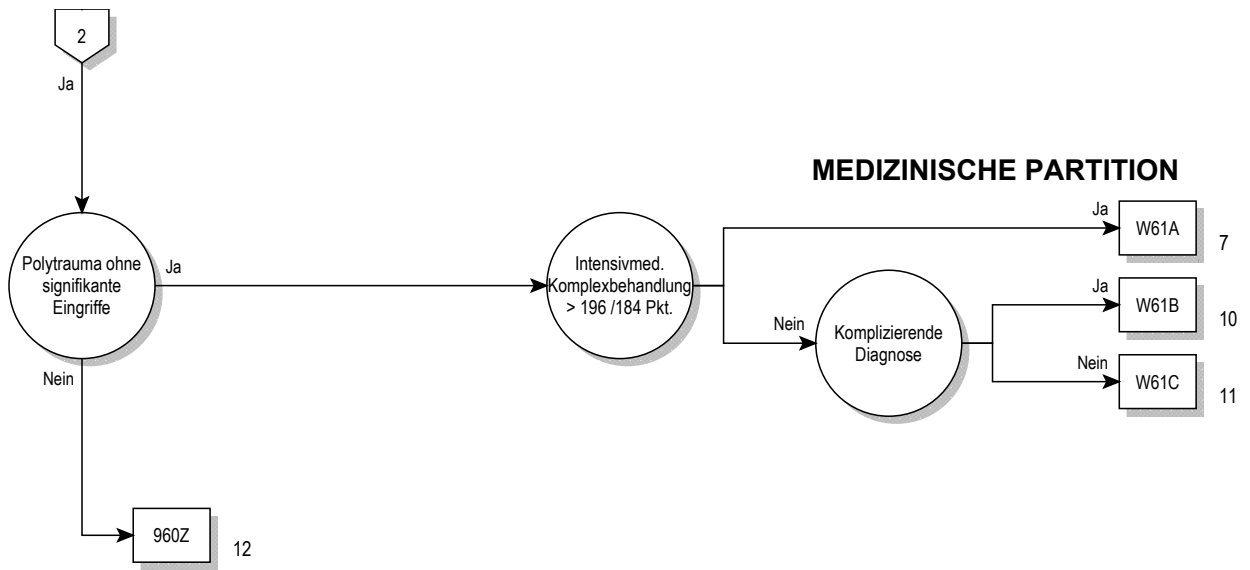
2

Ja

MEDIZINISCHE PARTITION

Polytrauma ohne signifikante Eingriffe

Ja

Intensivmed. Komplexbehandlung > 196 /184 Pkt.

Ja

W61A

7

Nein

Komplizierende Diagnose

Ja

W61B

10

Nein

W61C

11

Nein

960Z

12